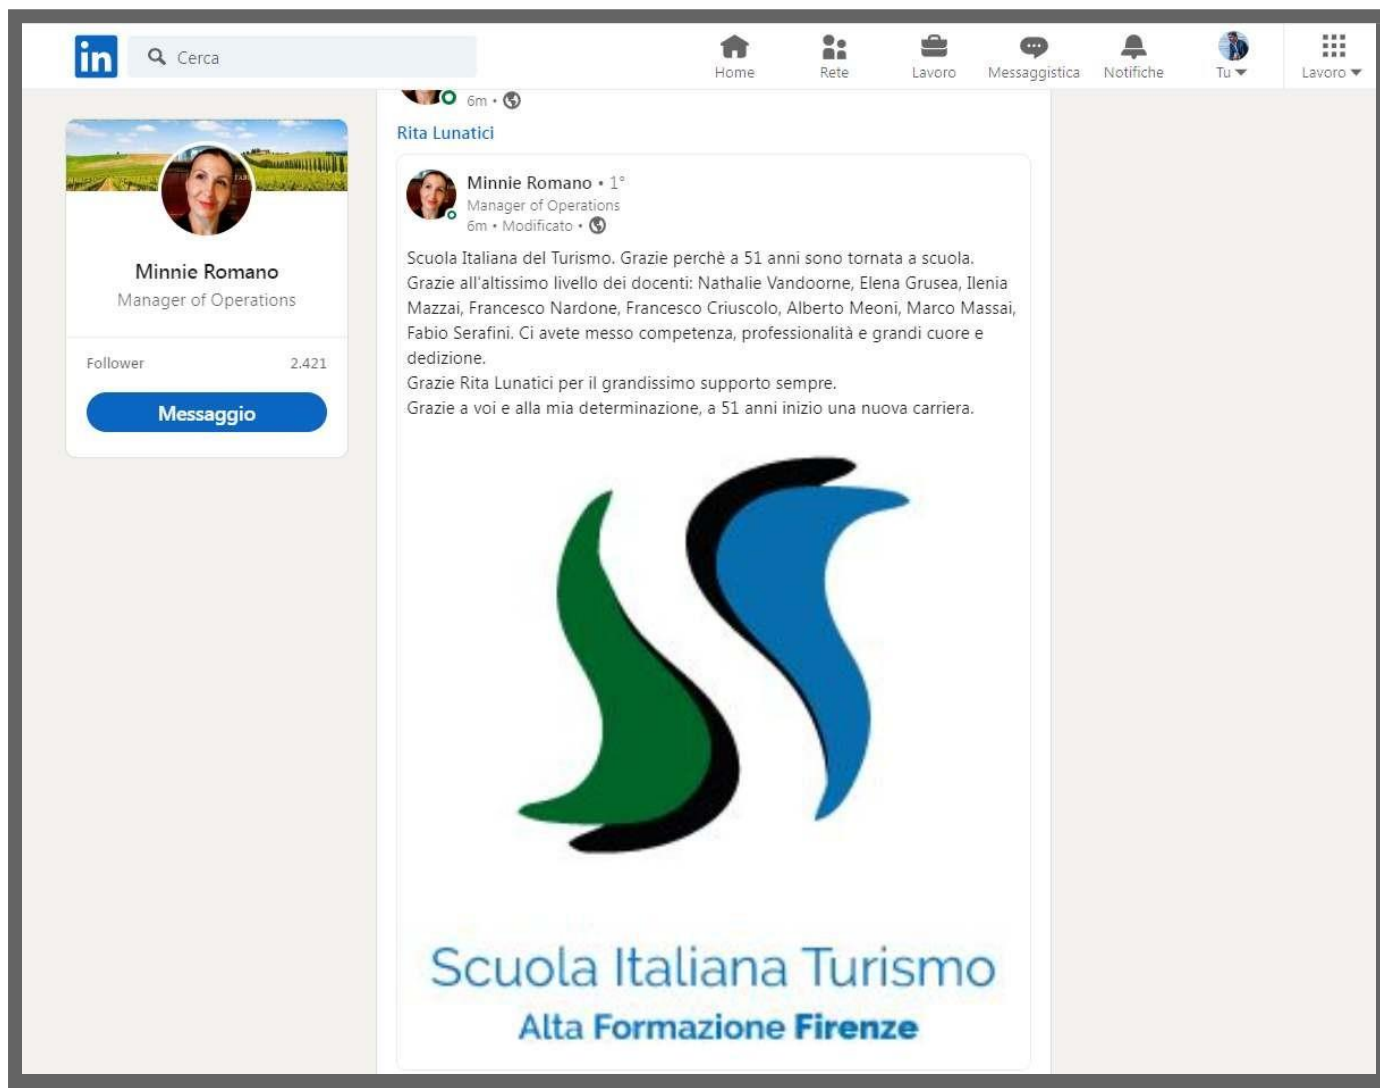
in Cerca

Home Rete Lavoro Messaggistica Notifiche Tu Lavoro

Minnie Romano
Manager of Operations

Follower 2.421

Messaggio

6m •

Rita Lunatici

Minnie Romano • 1°
Manager of Operations
6m • Modificato •

Scuola Italiana del Turismo. Grazie perchè a 51 anni sono tornata a scuola.
Grazie all'altissimo livello dei docenti: Nathalie Vandoorne, Elena Grusea, Ilenia Mazzai, Francesco Nardone, Francesco Criuscolo, Alberto Meoni, Marco Massai, Fabio Serafini. Ci avete messo competenza, professionalità e grandi cuore e dedizione.
Grazie Rita Lunatici per il grandissimo supporto sempre.
Grazie a voi e alla mia determinazione, a 51 anni inizio una nuova carriera.

Scuola Italiana Turismo
Alta Formazione Firenze